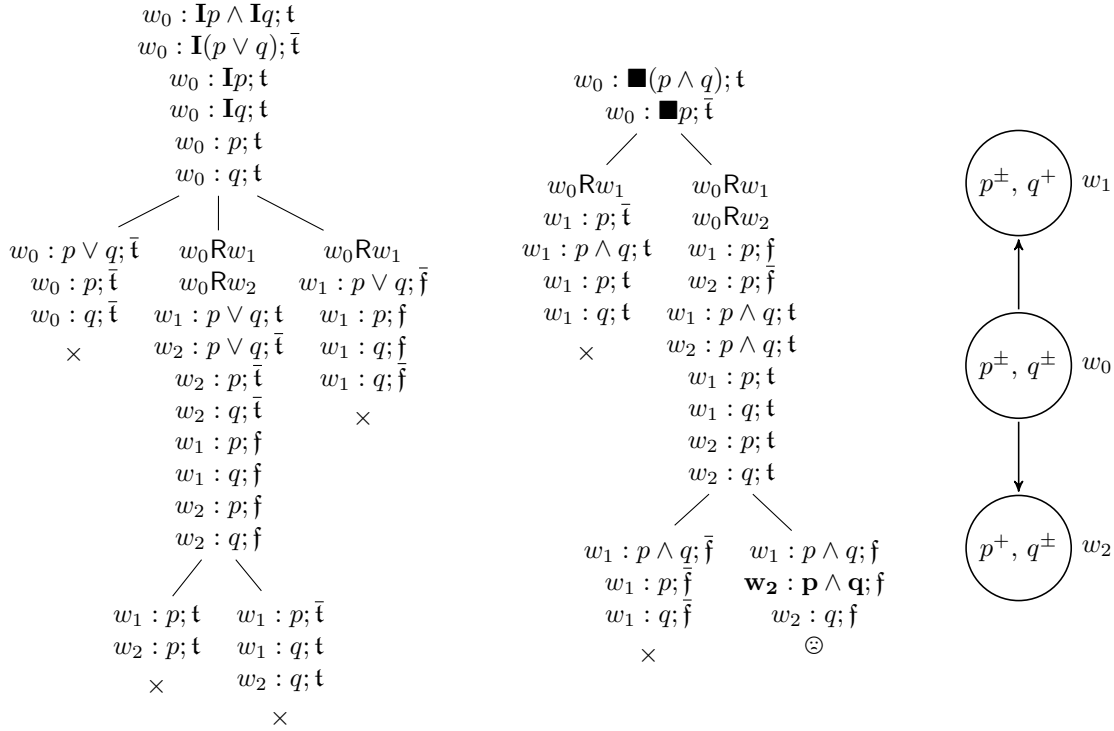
$w_0 : \mathbf{I}p \wedge \mathbf{I}q; \mathfrak{t}$
$w_0 : \mathbf{I}(p \vee q); \bar{\mathfrak{t}}$
$w_0 : \mathbf{I}p; \mathfrak{t}$
$w_0 : \mathbf{I}q; \mathfrak{t}$
$w_0 : p; \mathfrak{t}$
$w_0 : q; \mathfrak{t}$

$w_0 : p \vee q; \bar{\mathfrak{t}}$
$w_0 : p; \bar{\mathfrak{t}}$
$w_0 : q; \bar{\mathfrak{t}}$
×

$w_0 \mathsf{R} w_1$
$w_0 \mathsf{R} w_2$
$w_1 : p \vee q; \mathfrak{t}$
$w_2 : p \vee q; \bar{\mathfrak{t}}$
$w_2 : p; \bar{\mathfrak{t}}$
$w_2 : q; \bar{\mathfrak{t}}$
$w_1 : p; \mathfrak{f}$
$w_1 : q; \mathfrak{f}$
$w_2 : p; \mathfrak{f}$
$w_2 : q; \mathfrak{f}$

$w_1 : p; \mathfrak{t}$
$w_2 : p; \mathfrak{t}$
×

$w_1 : p; \bar{\mathfrak{t}}$
$w_1 : q; \mathfrak{t}$
$w_2 : q; \mathfrak{t}$
×

$w_0 \mathsf{R} w_1$
$w_1 : p \vee q; \bar{\mathfrak{f}}$
$w_1 : p; \mathfrak{f}$
$w_1 : q; \mathfrak{f}$
$w_1 : q; \bar{\mathfrak{f}}$
×

$w_0 : \blacksquare(p \wedge q); \mathfrak{t}$
$w_0 : \blacksquare p; \bar{\mathfrak{t}}$

$w_0 \mathsf{R} w_1$
$w_1 : p; \bar{\mathfrak{t}}$
$w_1 : p \wedge q; \mathfrak{t}$
$w_1 : p; \mathfrak{t}$
$w_1 : q; \mathfrak{t}$
×

$w_0 \mathsf{R} w_1$
$w_0 \mathsf{R} w_2$
$w_1 : p; \mathfrak{f}$
$w_2 : p; \bar{\mathfrak{f}}$
$w_1 : p \wedge q; \mathfrak{t}$
$w_2 : p \wedge q; \mathfrak{t}$
$w_1 : p; \mathfrak{t}$
$w_1 : q; \mathfrak{t}$
$w_2 : p; \mathfrak{t}$
$w_2 : q; \mathfrak{t}$

$w_1 : p \wedge q; \bar{\mathfrak{f}}$
$w_1 : p; \bar{\mathfrak{f}}$
$w_1 : q; \bar{\mathfrak{f}}$
×

$w_1 : p \wedge q; \mathfrak{f}$
$\mathbf{w_2 : p \wedge q}; \mathfrak{f}$
$w_2 : q; \mathfrak{f}$
☹

$p^{\pm},\ q^{+}$ $w_1$
$p^{\pm},\ q^{\pm}$ $w_0$
$p^{+},\ q^{\pm}$ $w_2$